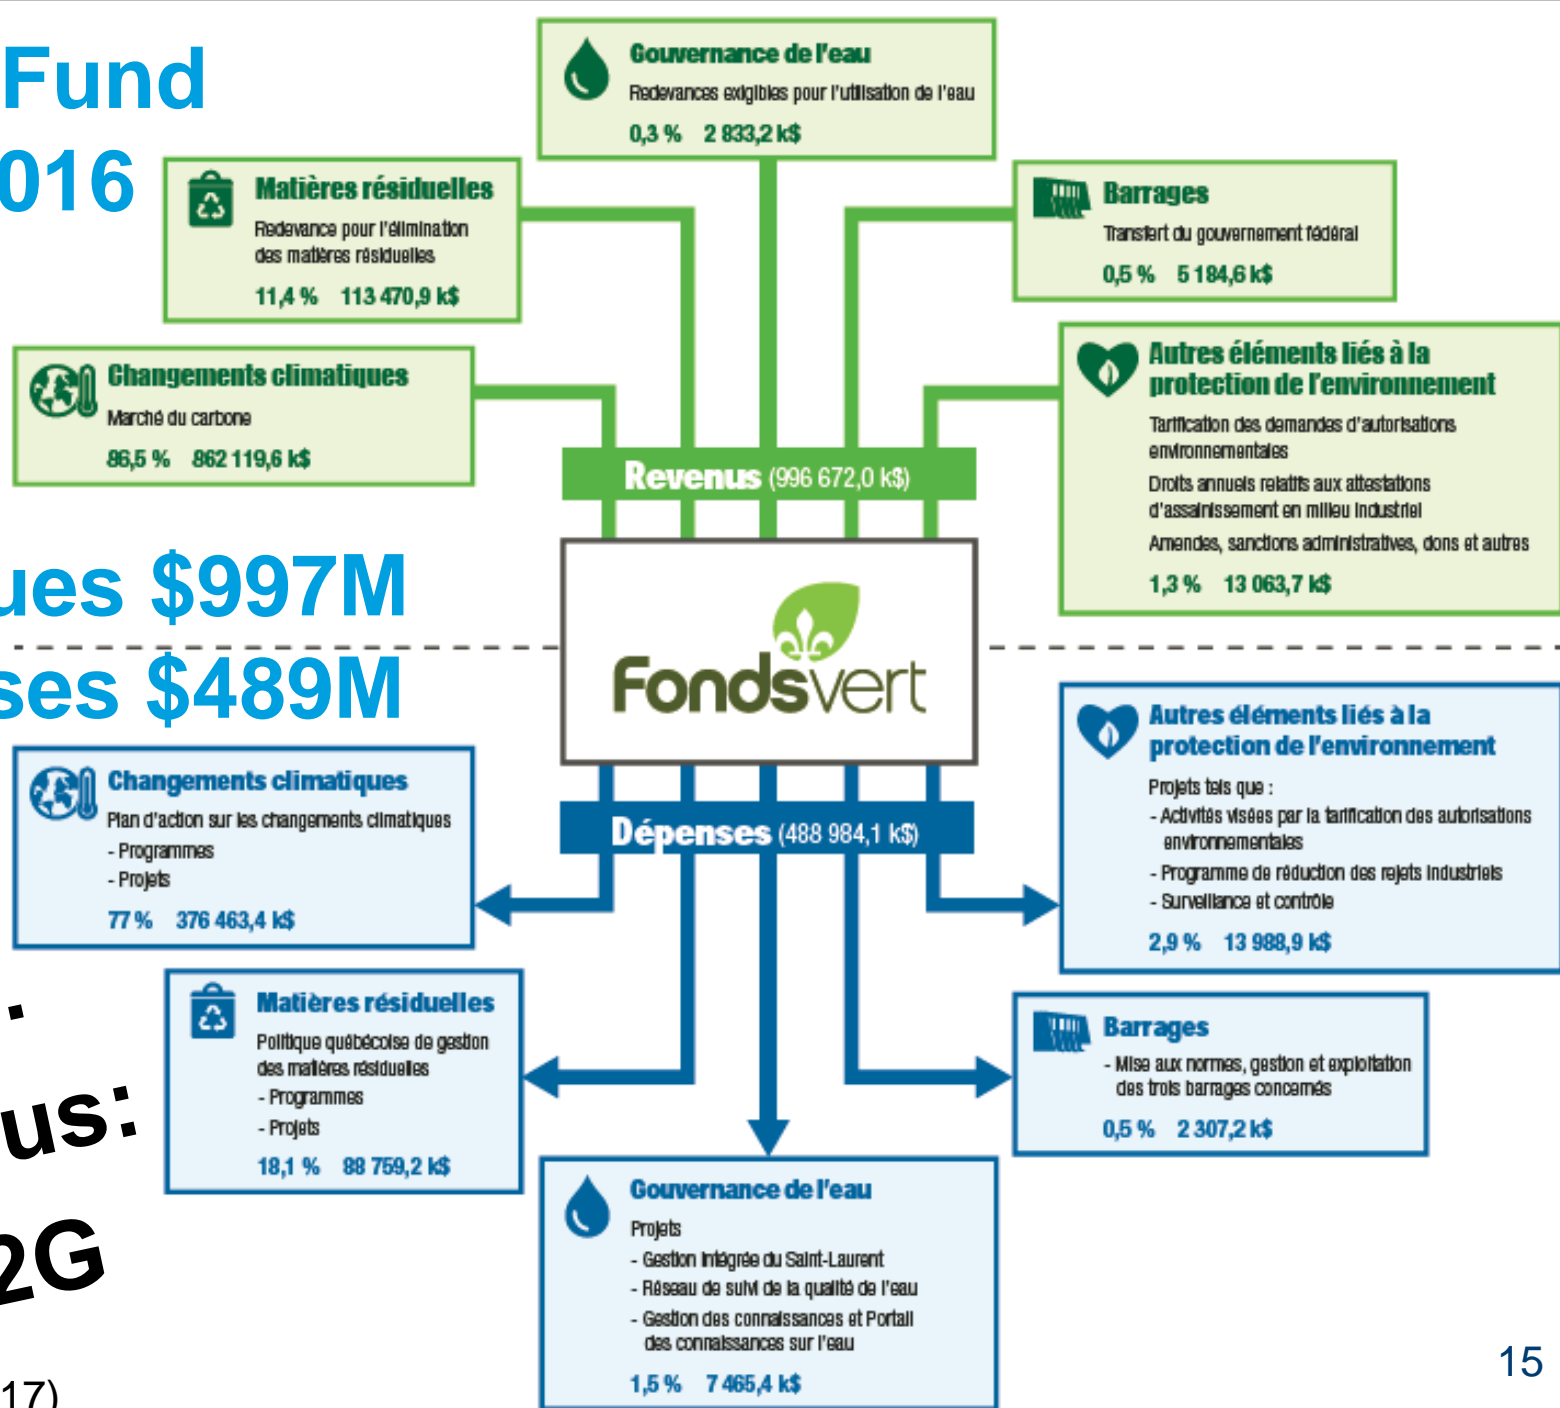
Fund
016

Gouvernance de l'eau
Redevances exigibles pour l'utilisation de l'eau
0,3 % 2 833,2 k$

Matières résiduelles
Redevance pour l'élimination des matières résiduelles
11,4 % 113 470,9 k$

Barrages
Transfert du gouvernement fédéral
0,5 % 5 184,6 k$

Changements climatiques
Marché du carbone
86,5 % 862 119,6 k$

Autres éléments liés à la protection de l'environnement
Tarification des demandes d'autorisations environnementales
Droits annuels relatifs aux attestations d'assainissement en milieu industriel
Amendes, sanctions administratives, dons et autres
1,3 % 13 063,7 k$

Revenus (996 672,0 k$)

ues $997M
ses $489M

FondsVert

Dépenses (488 984,1 k$)

Changements climatiques
Plan d'action sur les changements climatiques
- Programmes
- Projets
77 % 376 463,4 k$

Autres éléments liés à la protection de l'environnement
Projets tels que :
- Activités visées par la tarification des autorisations environnementales
- Programme de réduction des rejets industriels
- Surveillance et contrôle
2,9 % 13 988,9 k$

us:
2G

Matières résiduelles
Politique québécoise de gestion des matières résiduelles
- Programmes
- Projets
18,1 % 88 759,2 k$

Barrages
- Mise aux normes, gestion et exploitation des trois barrages concernés
0,5 % 2 307,2 k$

Gouvernance de l'eau
Projets
- Gestion intégrée du Saint-Laurent
- Réseau de suivi de la qualité de l'eau
- Gestion des connaissances et Portail des connaissances sur l'eau
1,5 % 7 465,4 k$

17)

15